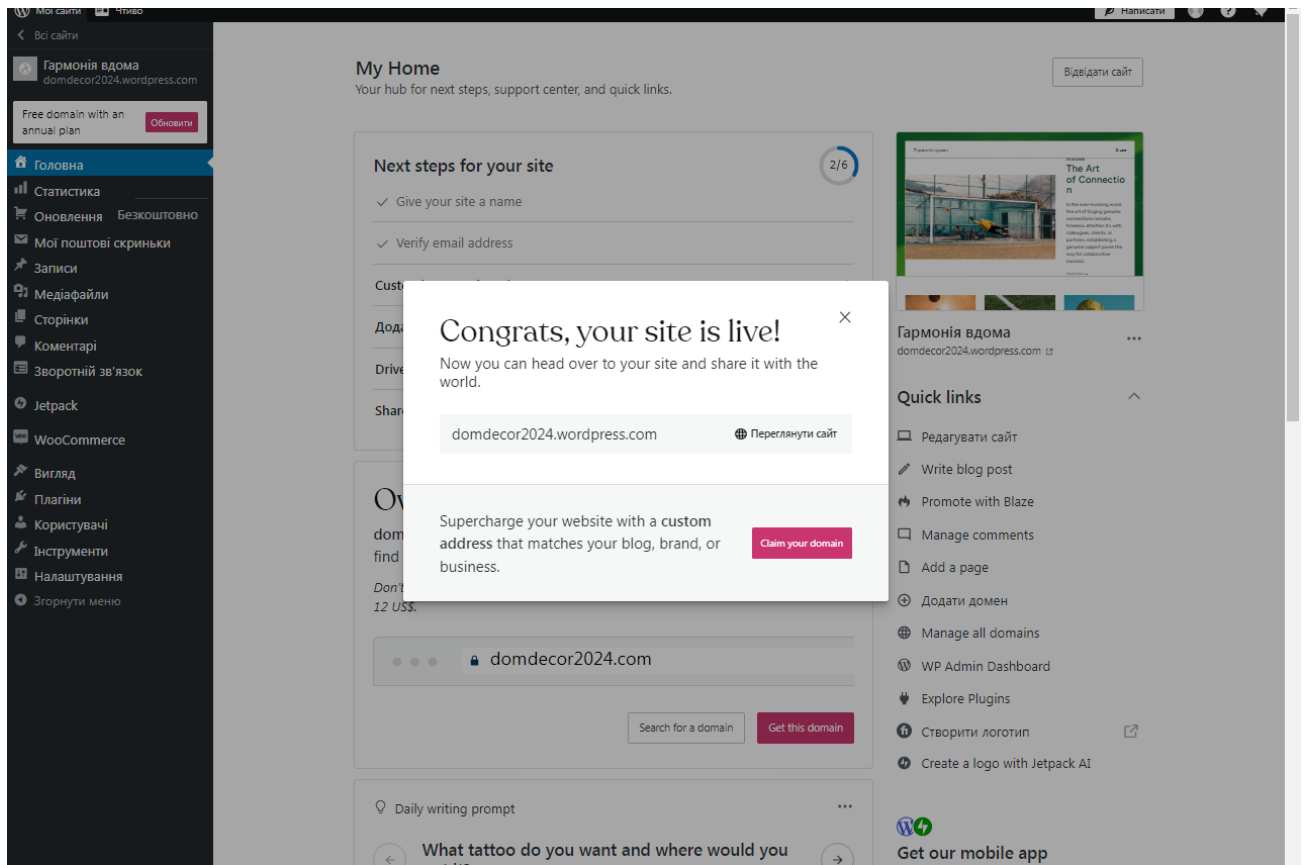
Мої сайти Чтиво Написати

Всі сайти

Гармонія вдома
domdecor2024.wordpress.com

Free domain with an annual plan Обновити

Головна
Статистика
Оновлення Безкоштовно
Мої поштові скриньки
Записи
Медіафайли
Сторінки
Коментарі
Зворотній зв'язок
Jetpack
WooCommerce
Вигляд
Плагіни
Користувачі
Інструменти
Налаштування
Згорнути меню

My Home
Your hub for next steps, support center, and quick links.

Відвідати сайт

Next steps for your site 2/6
Give your site a name
Verify email address
Cust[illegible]
Дода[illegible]
Drive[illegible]
Share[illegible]

Congrats, your site is live!
Now you can head over to your site and share it with the world.

domdecor2024.wordpress.com Переглянути сайт

Supercharge your website with a custom address that matches your blog, brand, or business.

Claim your domain

Ov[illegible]
dom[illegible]
find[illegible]
Don't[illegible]
12 US$.

domdecor2024.com

Search for a domain Get this domain

Daily writing prompt
What tattoo do you want and where would you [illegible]

The Art of Connectio n

Гармонія вдома
domdecor2024.wordpress.com

Quick links
Редагувати сайт
Write blog post
Promote with Blaze
Manage comments
Add a page
Додати домен
Manage all domains
WP Admin Dashboard
Explore Plugins
Створити логотип
Create a logo with Jetpack AI

Get our mobile app